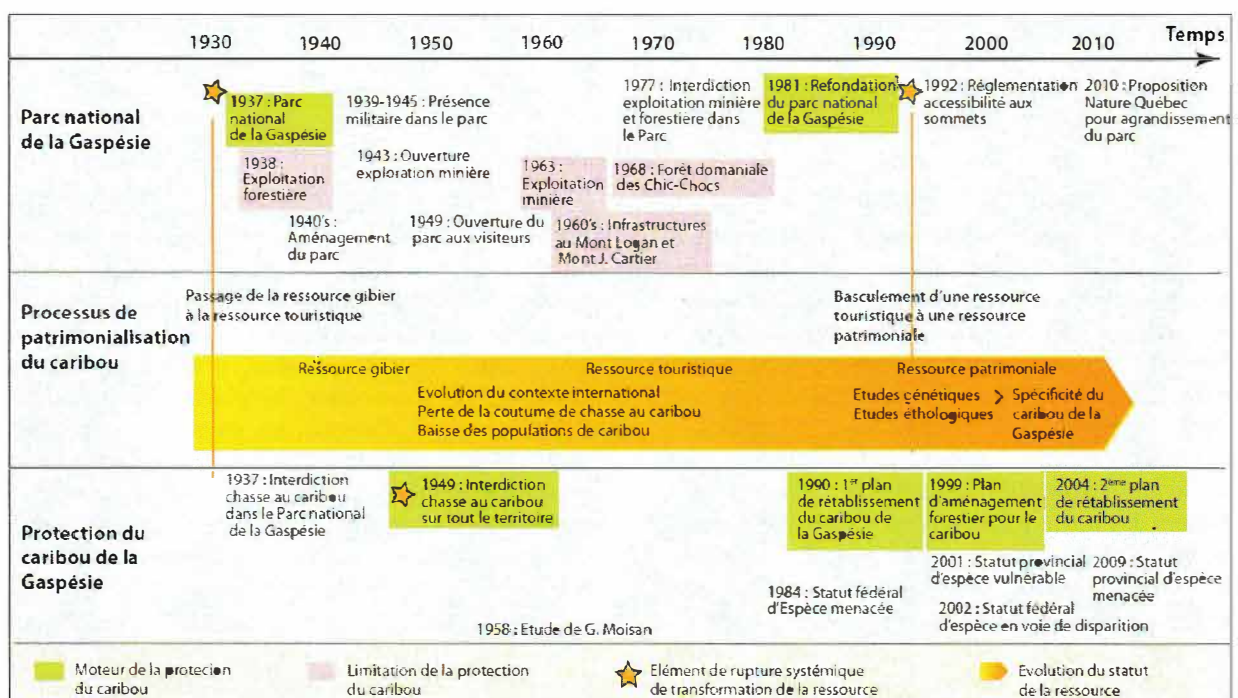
1930 1940 1950 1960 1970 1980 1990 2000 2010 Temps

Parc national de la Gaspésie

1937 : Parc national de la Gaspésie

1938 : Exploitation forestière

1940's : Aménagement du parc

1939-1945 : Présence militaire dans le parc

1943 : Ouverture exploration minière

1949 : Ouverture du parc aux visiteurs

1963 : Exploitation minière

1960's : Infrastructures au Mont Logan et Mont J. Cartier

1968 : Forêt domaniale des Chic-Chocs

1977 : Interdiction exploitation minière et forestière dans le Parc

1981 : Refondation du parc national de la Gaspésie

1992 : Réglementation accessibilité aux sommets

2010 : Proposition Nature Québec pour agrandissement du parc

Processus de patrimonialisation du caribou

Passage de la ressource gibier à la ressource touristique

Basculement d'une ressource touristique à une ressource patrimoniale

Ressource gibier

Ressource touristique

Ressource patrimoniale

Evolution du contexte international
Perte de la coutume de chasse au caribou
Baisse des populations de caribou

Etudes génétiques
Etudes éthologiques

Spécificité du caribou de la Gaspésie

Protection du caribou de la Gaspésie

1937 : Interdiction chasse au caribou dans le Parc national de la Gaspésie

1949 : Interdiction chasse au caribou sur tout le territoire

1958 : Etude de G. Moisan

1984 : Statut fédéral d'Espèce menacée

1990 : 1$^{er}$ plan de rétablissement du caribou de la Gaspésie

1999 : Plan d'aménagement forestier pour le caribou

2001 : Statut provincial d'espèce vulnérable

2002 : Statut fédéral d'espèce en voie de disparition

2004 : 2$^{ème}$ plan de rétablissement du caribou

2009 : Statut provincial d'espèce menacée

Moteur de la protection du caribou

Limitation de la protection du caribou

Elément de rupture systémique de transformation de la ressource

Evolution du statut de la ressource